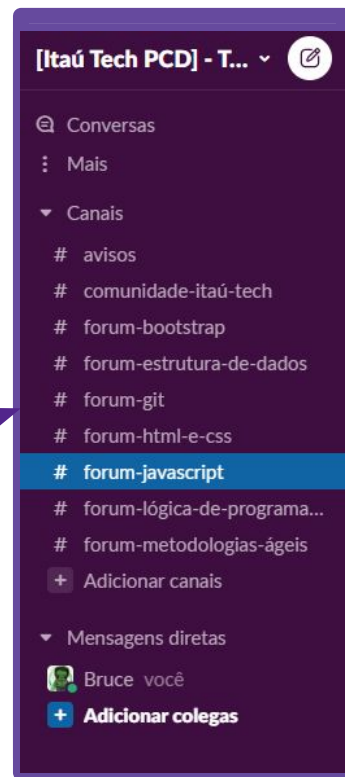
[Itaú Tech PCD] - T...

Conversas
Mais
Canais
# avisos
# comunidade-itaú-tech
# forum-bootstrap
# forum-estrutura-de-dados
# forum-git
# forum-html-e-css
# forum-javascript
# forum-lógica-de-programa...
# forum-metodologias-ágeis
+ Adicionar canais
Mensagens diretas
Bruce você
+ Adicionar colegas